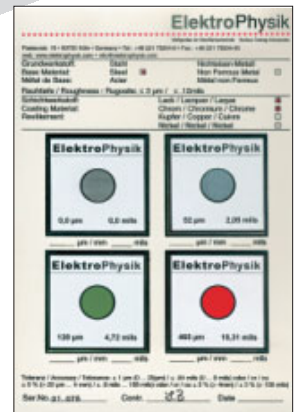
ElektroPhysik

Grundwerkstoff: Stahl
Base Material: Steel
Métal de Base: Acier

Nichteisen-Metall
Non Ferrous Metal
Métal non Ferreux

Rauhtiefe / Roughness / Rugosité: ≤ 2 µm / ≤ .10 mils

Schichtwerkstoff:
Coating Material:
Revêtement:

Lack / Lacquer / Laque
Chrom / Chromium / Chrome
Kupfer / Copper / Cuivre
Nickel / Nickel / Nickel

ElektroPhysik
0,0 µm 0,0 mils
___ µm / mm ___ mils

ElektroPhysik
52 µm 2,05 mils
___ µm / mm ___ mils

ElektroPhysik
120 µm 4,72 mils
___ µm / mm ___ mils

ElektroPhysik
465 µm 18,31 mils
___ µm / mm ___ mils

Toleranz / Accuracy / Tolérance: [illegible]

Ser.No. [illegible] Contr.: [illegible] Date ___